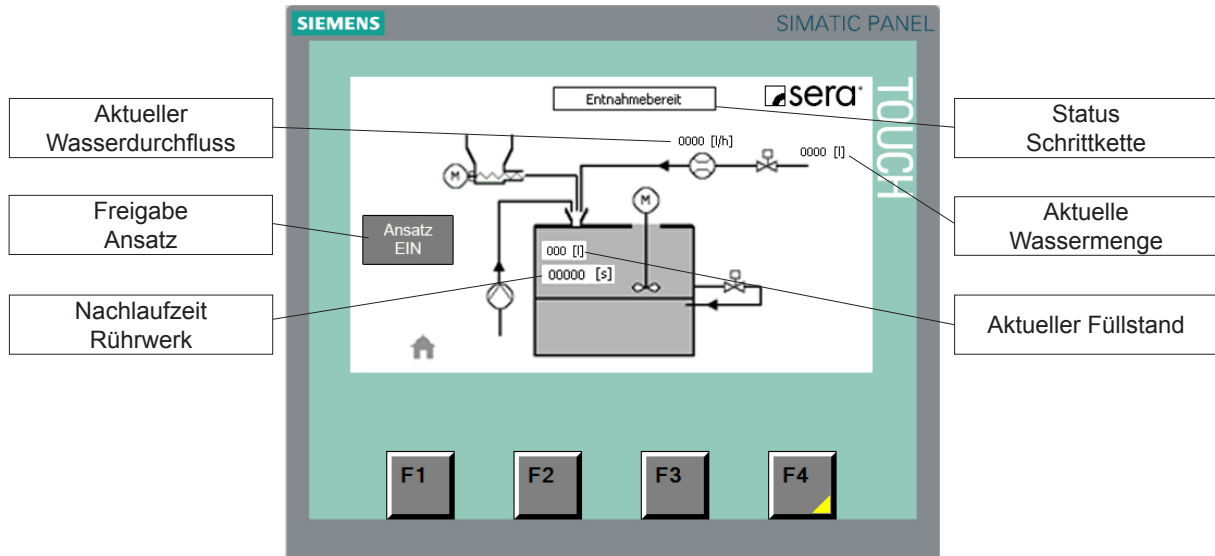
SIEMENS

SIMATIC PANEL

TOUCH

sera

Entnahmebereit

Aktueller Wasserdurchfluss

Status Schrittkette

0000 [l/h]

0000 [l]

M

M

Freigabe Ansatz

Ansatz EIN

Aktuelle Wassermenge

000 [l]

00000 [s]

Nachlaufzeit Rührwerk

Aktueller Füllstand

F1

F2

F3

F4